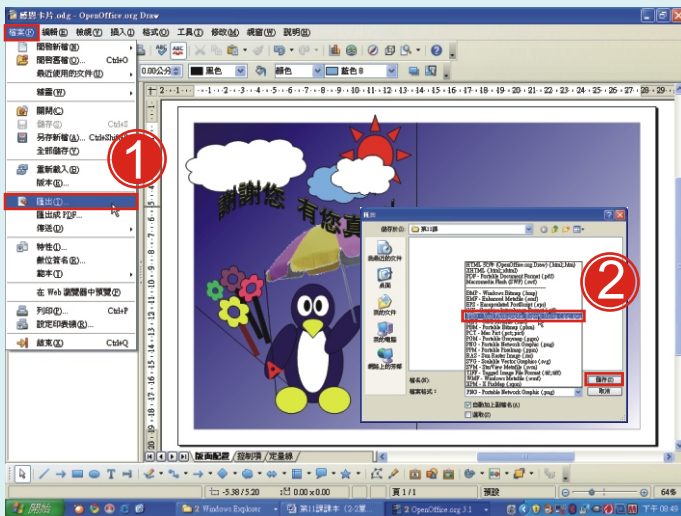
感恩卡片.odg - OpenOffice.org Draw

檔案(F) 編輯(E) 檢視(V) 插入(I) 格式(O) 工具(T) 修改(M) 視窗(W) 說明(H)

開啟新檔(N)
開啟舊檔(O)... Ctrl+O
最近使用的文件(U)
精靈(W)
關閉(C)
儲存(S) Ctrl+S
另存新檔(A)... Ctrl+Shift+S
全部儲存(V)
重新載入(D)
版本(E)...
匯出(T)...
匯出成 PDF...
傳送(D)
特性(I)...
數位簽名(G)...
範本(Y)
在 Web 瀏覽器中預覽(B)
列印(P)... Ctrl+P
設定印表機(R)...
結束(X) Ctrl+Q

1

0.00公分 黑色 顏色 藍色 8

謝謝您 有您真

匯出
儲存於(I): 第11課
最後使用的文件
桌面
我的文件
我的電腦
網路上的芳鄰
XHTML - OpenOffice.org Draw (.html;.htm)
PDF - Portable Document Format (.pdf)
BMP - Windows Bitmap (.bmp)
EMF - Enhanced Metafile (.emf)
EPS - Encapsulated PostScript (.eps)
GIF - Graphics Interchange Format (.gif)
JPEG - Joint Photographic Experts Group (.jpg;.jpeg;.jfif;.jif;.jpe)
MET - OS/2 Metafile (.met)
PBM - Portable Bitmap (.pbm)
PCT - Mac Pict (.pct;.pict)
PGM - Portable Graymap (.pgm)
PNG - Portable Network Graphic (.png)
PPM - Portable Pixelmap (.ppm)
RAS - Sun Raster Image (.ras)
SVG - Scalable Vector Graphics (.svg)
SVM - StarView Metafile (.svm)
TIFF - Tagged Image File Format (.tif;.tiff)
WMF - Windows Metafile (.wmf)
XPM - X PixMap (.xpm)
檔名(N):
檔案格式(T): PNG - Portable Network Graphic (.png)
自動加上副檔名(A)
選取(S)
匯出(S)
取消

2

版面配置 控制項 定量線

-5.38 / 5.20 0.00 x 0.00 頁 1 / 1 預設 64%

開始 2 Windows Explorer 第11課課本 (2-2單... 2 OpenOffice.org 3.1 下午 08:49